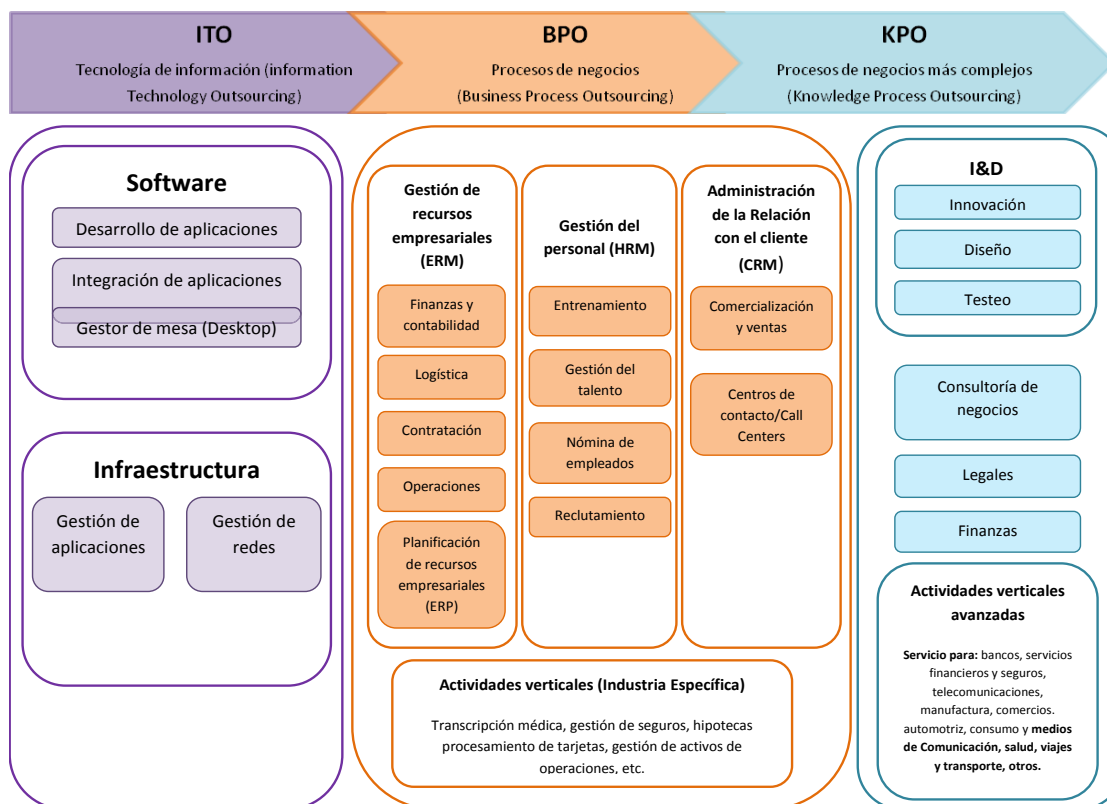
ITO
Tecnología de información (information Technology Outsourcing)

BPO
Procesos de negocios (Business Process Outsourcing)

KPO
Procesos de negocios más complejos (Knowledge Process Outsourcing)

Software
Desarrollo de aplicaciones
Integración de aplicaciones
Gestor de mesa (Desktop)

Infraestructura
Gestión de aplicaciones
Gestión de redes

Gestión de recursos empresariales (ERM)
Finanzas y contabilidad
Logística
Contratación
Operaciones
Planificación de recursos empresariales (ERP)

Gestión del personal (HRM)
Entrenamiento
Gestión del talento
Nómina de empleados
Reclutamiento

Administración de la Relación con el cliente (CRM)
Comercialización y ventas
Centros de contacto/Call Centers

Actividades verticales (Industria Específica)
Transcripción médica, gestión de seguros, hipotecas procesamiento de tarjetas, gestión de activos de operaciones, etc.

I&D
Innovación
Diseño
Testeo

Consultoría de negocios
Legales
Finanzas

Actividades verticales avanzadas
Servicio para: bancos, servicios financieros y seguros, telecomunicaciones, manufactura, comercios. automotriz, consumo y medios de Comunicación, salud, viajes y transporte, otros.